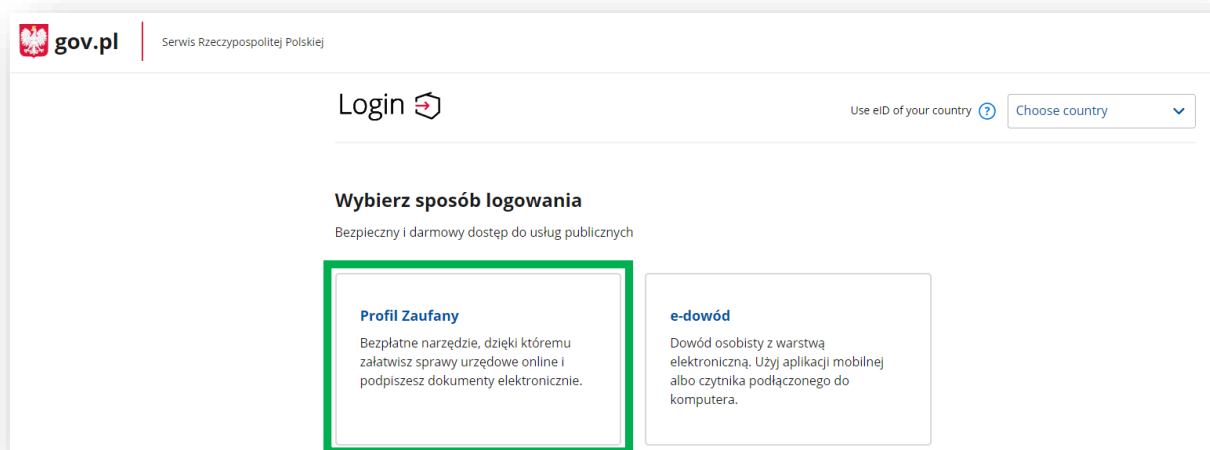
gov.pl

Serwis Rzeczypospolitej Polskiej

Login

Use eID of your country ?

Choose country

Wybierz sposób logowania

Bezpieczny i darmowy dostęp do usług publicznych

Profil Zaufany

Bezpłatne narzędzie, dzięki któremu załatwisz sprawy urzędowe online i podpiszesz dokumenty elektronicznie.

e-dowód

Dowód osobisty z warstwą elektroniczną. Użyj aplikacji mobilnej albo czytnika podłączonego do komputera.